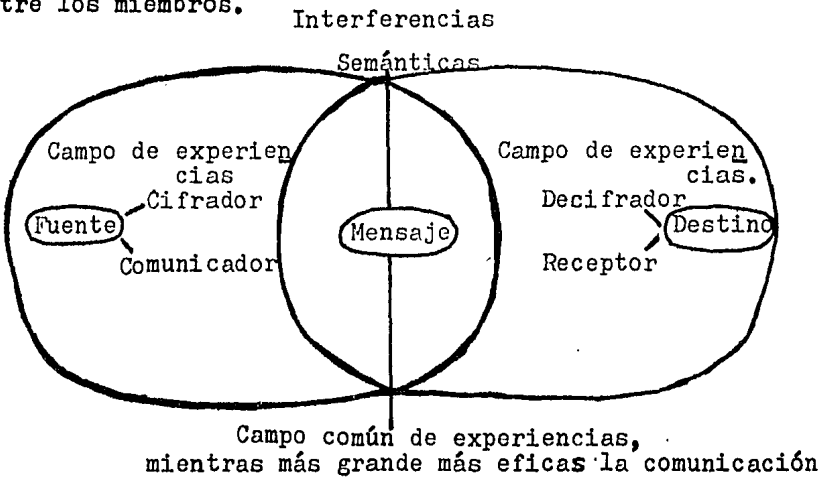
tre los miembros.

Interferencias

Semánticas

Campo de experiencias

Cifrador

Fuente

Comunicador

Mensaje

Campo de experiencias.

Decifrador

Destino

Receptor

Campo común de experiencias, mientras más grande más eficas la comunicación